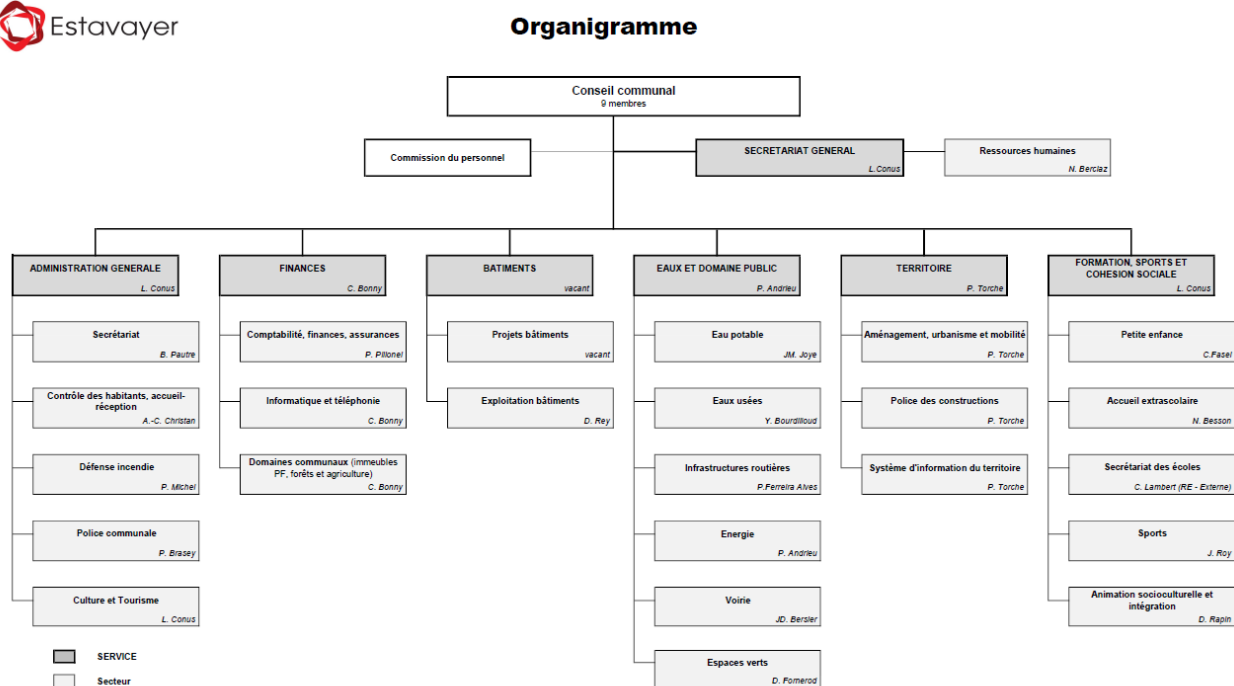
Estavayer

Organigramme

Conseil communal
9 membres

Commission du personnel

SECRETARIAT GENERAL
L.Conus

Ressources humaines
N. Berclaz

ADMINISTRATION GENERALE
L. Conus

Secrétariat
B. Pautre

Contrôle des habitants, accueil-réception
A.-C. Christan

Défense incendie
P. Michel

Police communale
P. Brasey

Culture et Tourisme
L. Conus

FINANCES
C. Bonny

Comptabilité, finances, assurances
P. Pillonel

Informatique et téléphonie
C. Bonny

Domaines communaux (immeubles PF, forêts et agriculture)
C. Bonny

BATIMENTS
vacant

Projets bâtiments
vacant

Exploitation bâtiments
D. Rey

EAUX ET DOMAINE PUBLIC
P. Andrieu

Eau potable
JM. Joye

Eaux usées
Y. Bourdilloud

Infrastructures routières
P.Ferreira Alves

Energie
P. Andrieu

Voirie
JD. Bersier

Espaces verts
D. Fornerod

TERRITOIRE
P. Torche

Aménagement, urbanisme et mobilité
P. Torche

Police des constructions
P. Torche

Système d'information du territoire
P. Torche

FORMATION, SPORTS ET COHESION SOCIALE
L. Conus

Petite enfance
C.Fasel

Accueil extrascolaire
N. Besson

Secrétariat des écoles
C. Lambert (RE - Externe)

Sports
J. Roy

Animation socioculturelle et intégration
D. Rapin

SERVICE

Secteur